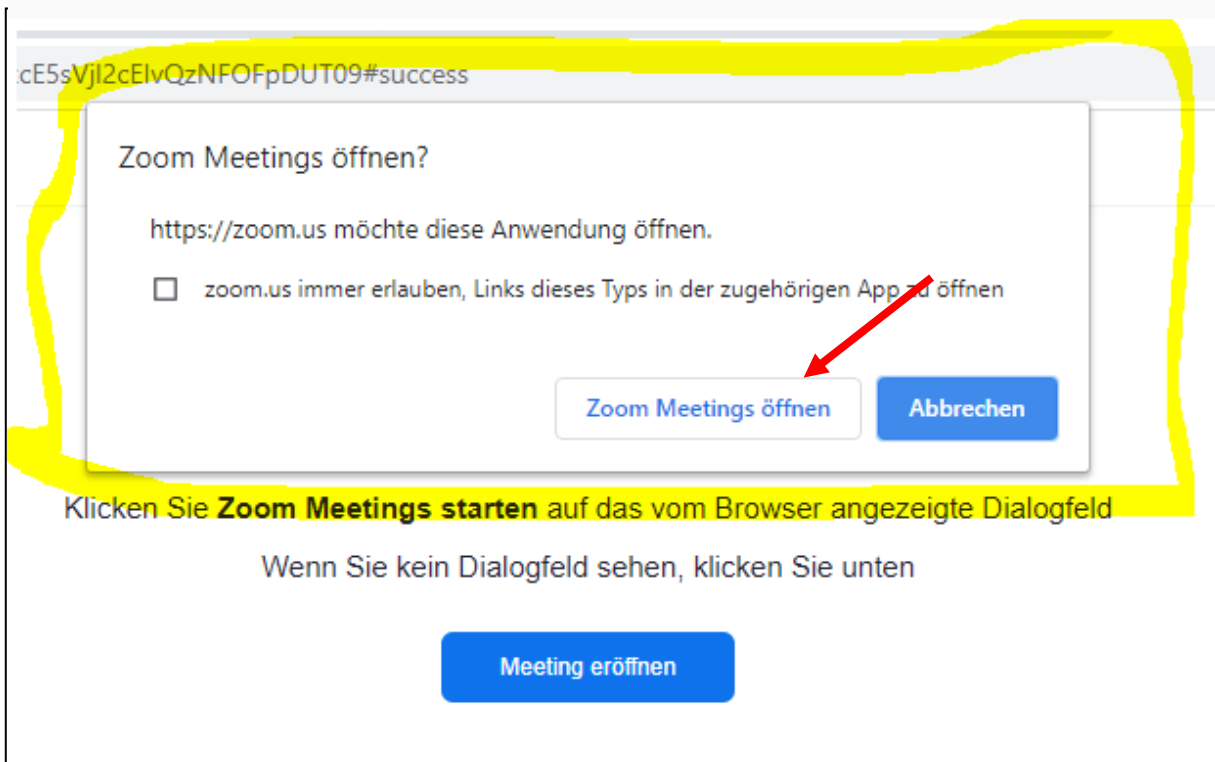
:cE5sVjI2cElvQzNFOFpDUT09#success

Zoom Meetings öffnen?

https://zoom.us möchte diese Anwendung öffnen.

zoom.us immer erlauben, Links dieses Typs in der zugehörigen App zu öffnen

Zoom Meetings öffnen

Abbrechen

Klicken Sie **Zoom Meetings starten** auf das vom Browser angezeigte Dialogfeld

Wenn Sie kein Dialogfeld sehen, klicken Sie unten

Meeting eröffnen